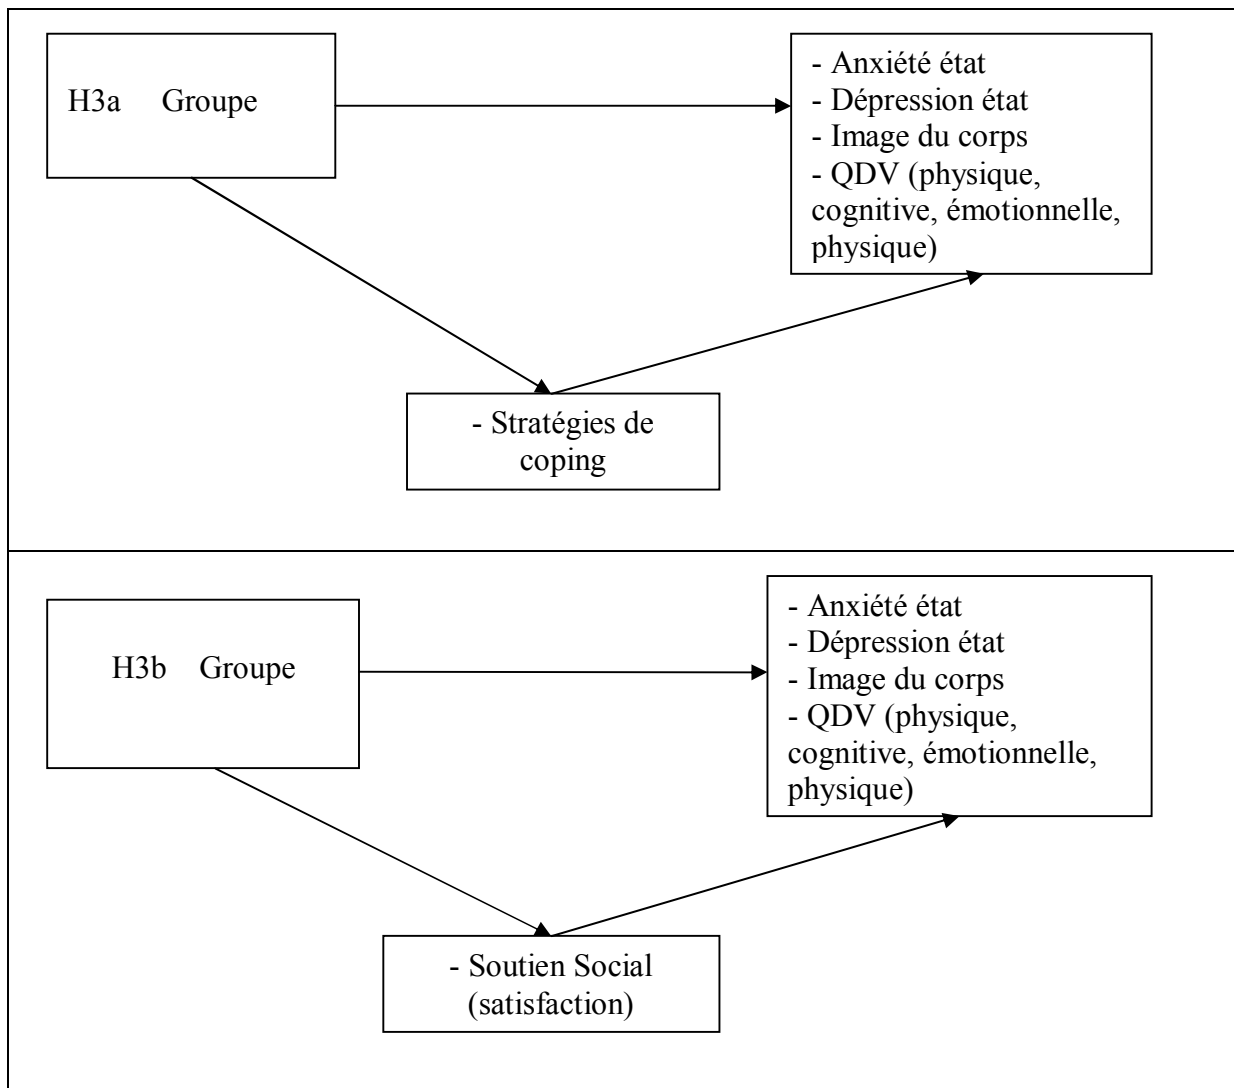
H3a Groupe

- Anxiété état
- Dépression état
- Image du corps
- QDV (physique, cognitive, émotionnelle, physique)

- Stratégies de coping

H3b Groupe

- Anxiété état
- Dépression état
- Image du corps
- QDV (physique, cognitive, émotionnelle, physique)

- Soutien Social (satisfaction)